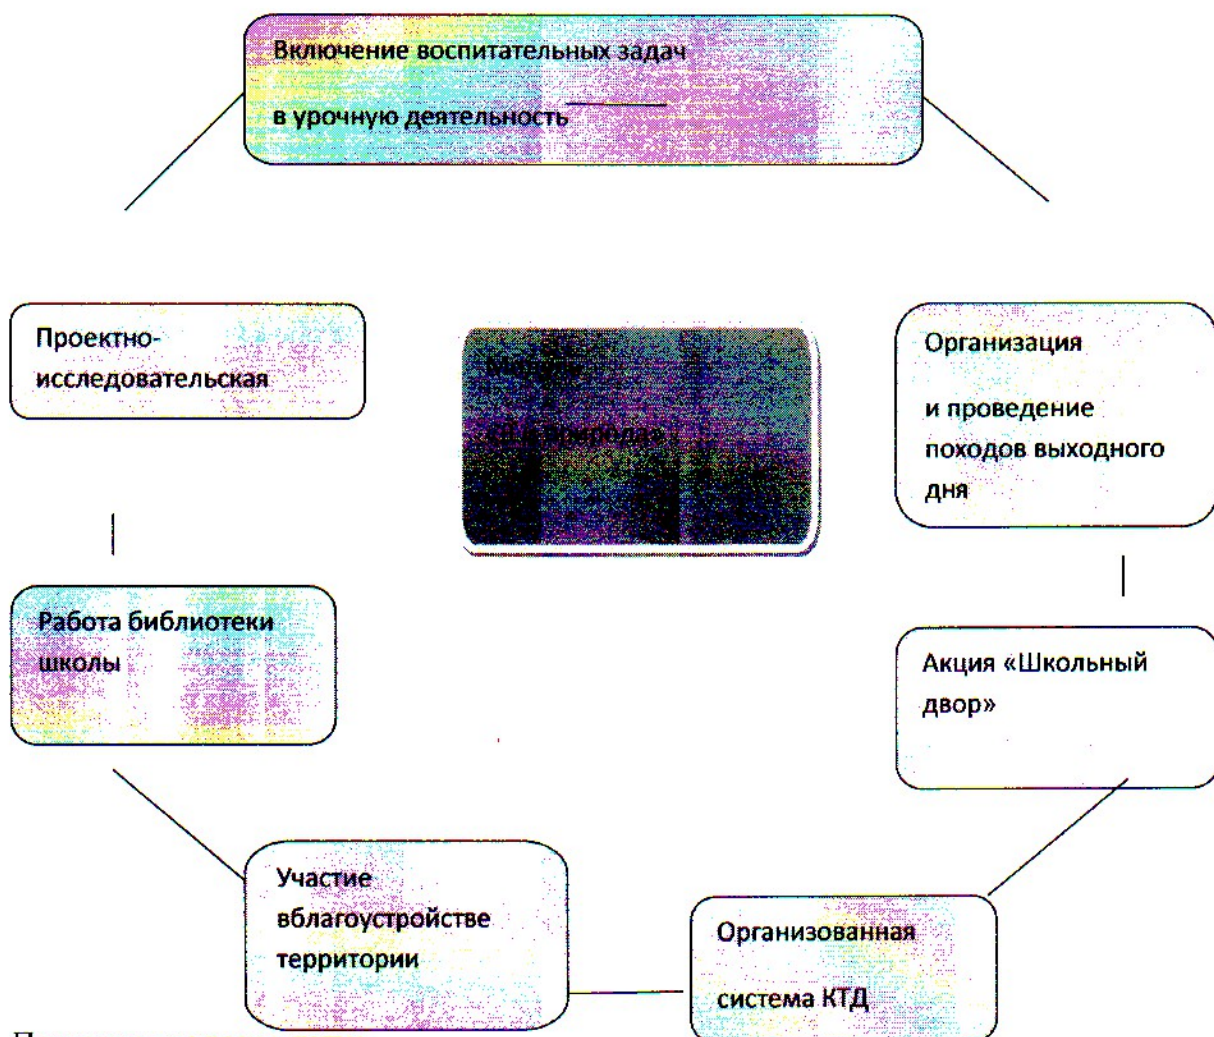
Включение воспитательных задач

в урочную деятельность

Проектно-исследовательская

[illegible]

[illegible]

Организация

и проведение походов выходного дня

Работа библиотеки школы

Акция «Школьный двор»

Участие вблагоустройстве территории

Организованная

система КТД

П